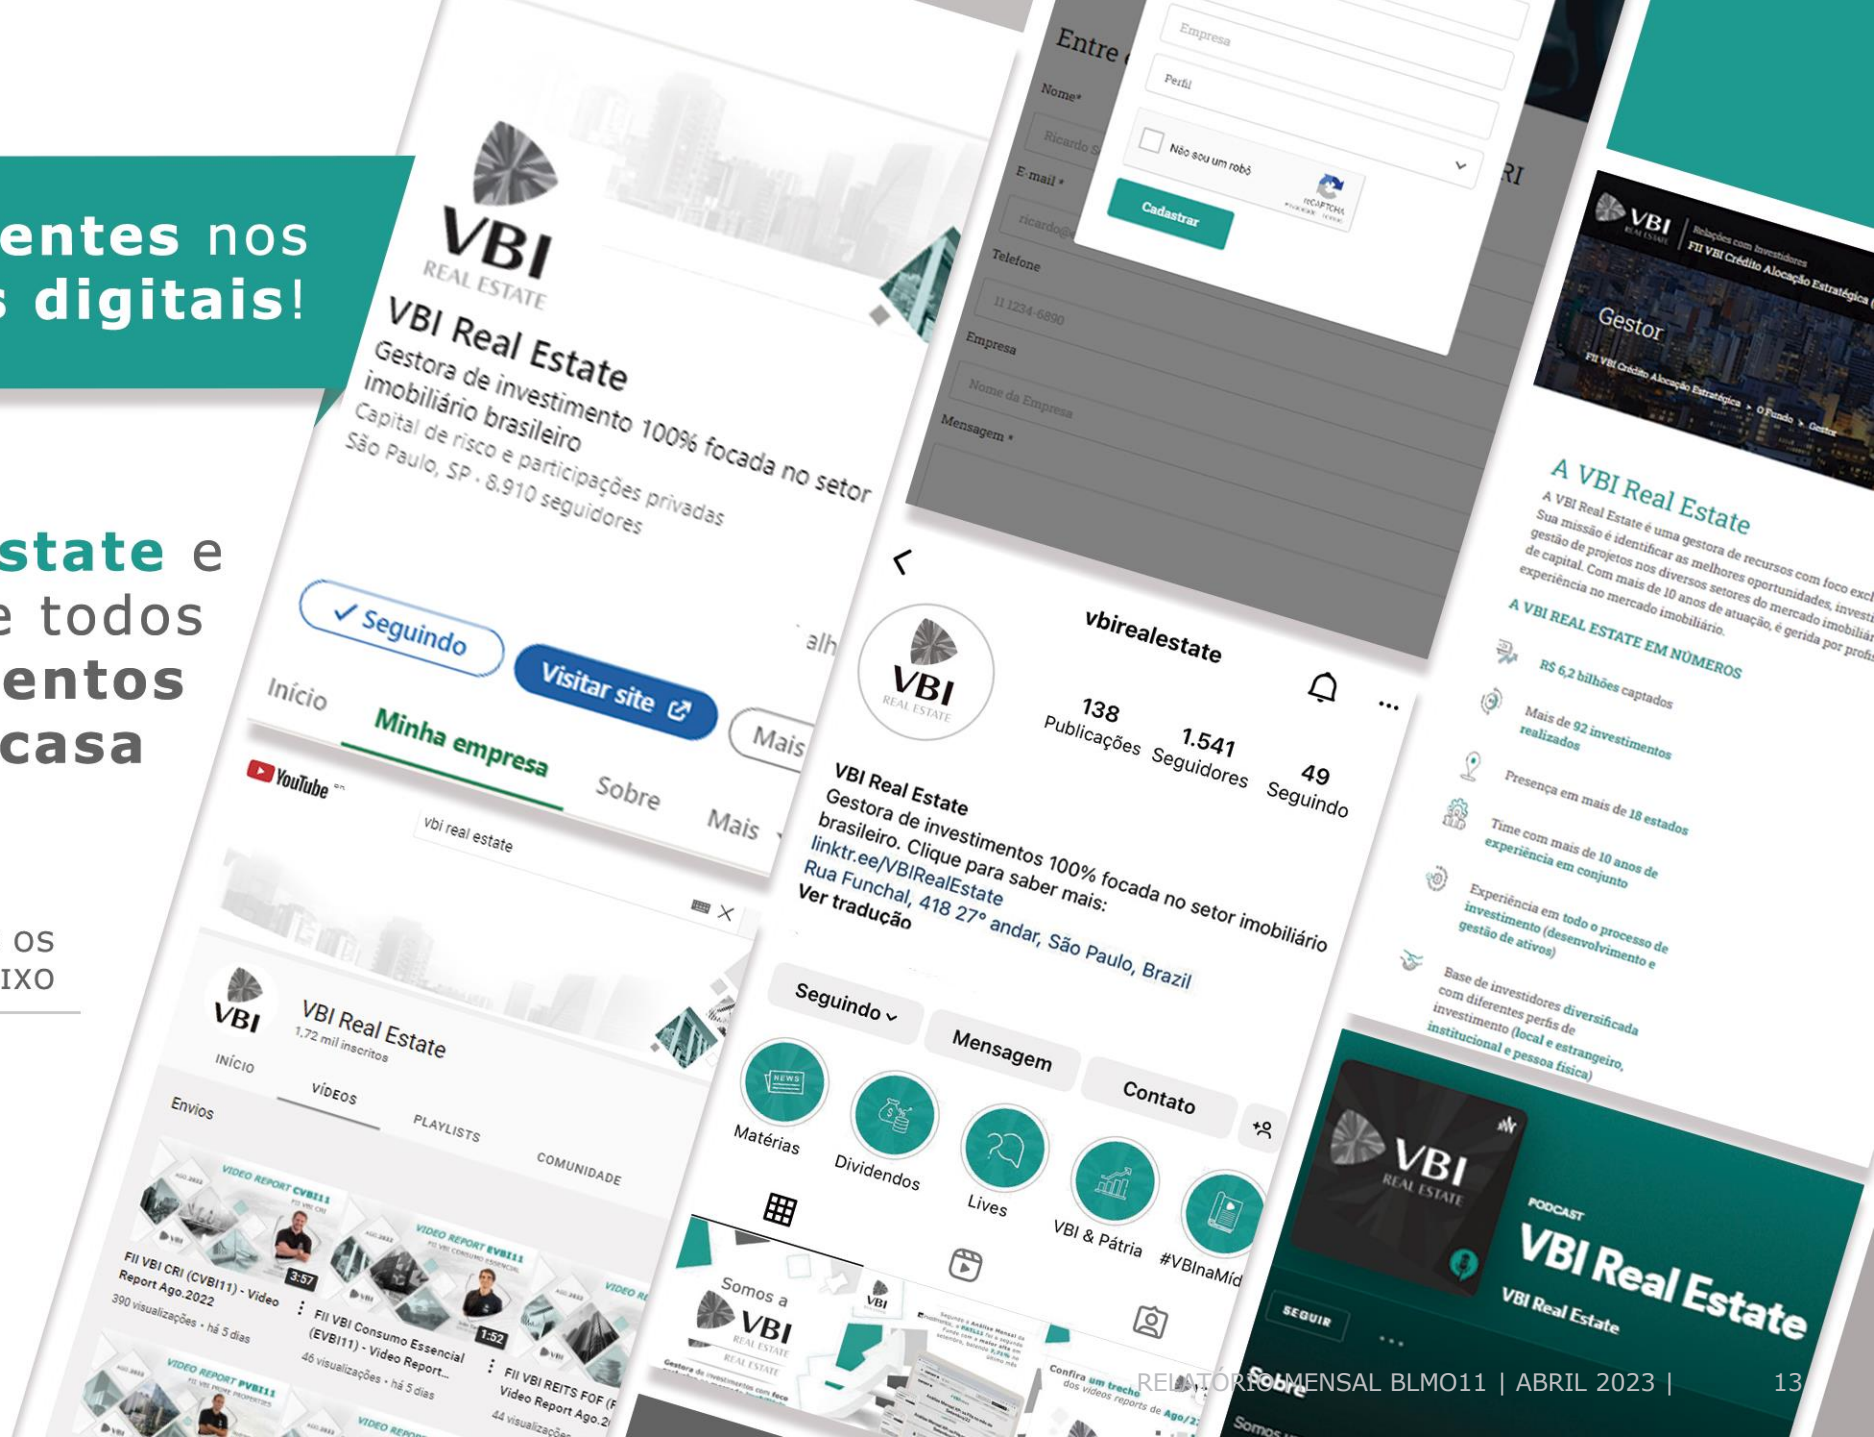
entes nos
digitais!

state e
todos
entos
casa

os
ixo

VBI
REAL ESTATE
VBI Real Estate
Gestora de investimento 100% focada no setor imobiliário brasileiro
Capital de risco e participações privadas
São Paulo, SP · 8.910 seguidores

✓ Seguindo
Visitar site
Mais
Início
Minha empresa
Sobre
Mais

YouTube
vbi real estate
VBI Real Estate
1,72 mil inscritos
INÍCIO
VÍDEOS
PLAYLISTS
COMUNIDADE
Envios
VIDEO REPORT CVBI11
FII VBI CRI (CVBI11) - Vídeo Report Ago.2022
390 visualizações · há 5 dias
3:57
VIDEO REPORT EVBI11
FII VBI Consumo Essencial (EVBI11) - Vídeo Report...
46 visualizações · há 5 dias
1:52
FII VBI REITS FOF (F... Vídeo Report Ago.2...
44 visualizaçõ...
VIDEO REPORT PVBI11

Entre
Nome*
Ricardo S
E-mail *
ricardo@
Telefone
11 1234-6890
Empresa
Nome da Empresa
Mensagem *
Empresa
Perfil
Não sou um robô
reCAPTCHA
Cadastrar
RI

vbirealestate
138 Publicações
1.541 Seguidores
49 Seguindo
VBI Real Estate
Gestora de investimentos 100% focada no setor imobiliário brasileiro. Clique para saber mais:
linktr.ee/VBIRealEstate
Rua Funchal, 418 27º andar, São Paulo, Brazil
Ver tradução
Seguindo
Mensagem
Contato
Matérias
Dividendos
Lives
VBI & Pátria
#VBInaMíd
Somos a VBI
Confira um trecho dos vídeos reports de Ago/2

VBI Relações com Investidores
FII VBI Crédito Alocação Estratégica
Gestor
A VBI Real Estate
A VBI Real Estate é uma gestora de recursos com foco excl... Sua missão é identificar as melhores oportunidades, investi... gestão de projetos nos diversos setores do mercado imobiliár... de capital. Com mais de 10 anos de atuação, é gerida por profi... experiência no mercado imobiliário.
A VBI REAL ESTATE EM NÚMEROS
R$ 6,2 bilhões captados
Mais de 92 investimentos realizados
Presença em mais de 18 estados
Time com mais de 10 anos de experiência em conjunto
Experiência em todo o processo de investimento (desenvolvimento e gestão de ativos)
Base de investidores diversificada com diferentes perfis de investimento (local e estrangeiro, institucional e pessoa física)

PODCAST
VBI Real Estate
VBI Real Estate
SEGUIR
Sobre

RELATÓRIO MENSAL BLMO11 | ABRIL 2023 | 13